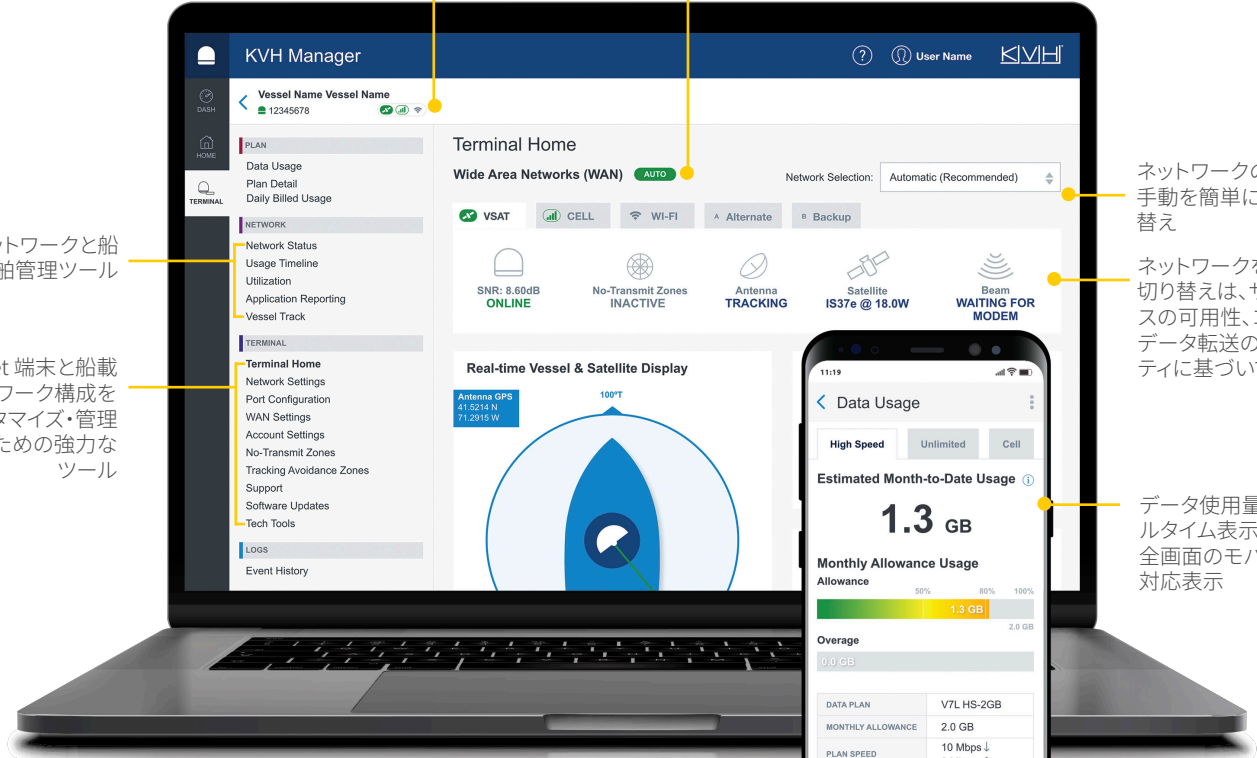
ットワークと船
舶管理ツール

t 端末と船載
フーク構成を
マイズ・管理
ための強力な
ツール

KVH Manager
User Name
KVH

DASH
HOME
TERMINAL

Vessel Name Vessel Name
12345678

PLAN
Data Usage
Plan Detail
Daily Billed Usage

NETWORK
Network Status
Usage Timeline
Utilization
Application Reporting
Vessel Track

TERMINAL
Terminal Home
Network Settings
Port Configuration
WAN Settings
Account Settings
No-Transmit Zones
Tracking Avoidance Zones
Support
Software Updates
Tech Tools

LOGS
Event History

Terminal Home
Wide Area Networks (WAN) AUTO
Network Selection: Automatic (Recommended)

VSAT CELL WI-FI A Alternate B Backup

SNR: 8.60dB
ONLINE
No-Transmit Zones
INACTIVE
Antenna
TRACKING
Satellite
IS37e @ 18.0W
Beam
WAITING FOR MODEM

Real-time Vessel & Satellite Display
Antenna GPS
41.5214 N
71.2915 W
100°T

11:19
Data Usage
High Speed Unlimited Cell
Estimated Month-to-Date Usage
1.3 GB
Monthly Allowance Usage
Allowance
50% 80% 100%
1.3 GB
2.0 GB
Overage
0.0 GB

| DATA PLAN | V7L HS-2GB |
|---|---|
| MONTHLY ALLOWANCE | 2.0 GB |
| PLAN SPEED | 10 Mbps ↓ |

ネットワークの
手動を簡単に
替え

ネットワークを
切り替えは、サ
スの可用性、
データ転送の
ティに基づい

データ使用量
ルタイム表示
全画面のモバ
対応表示